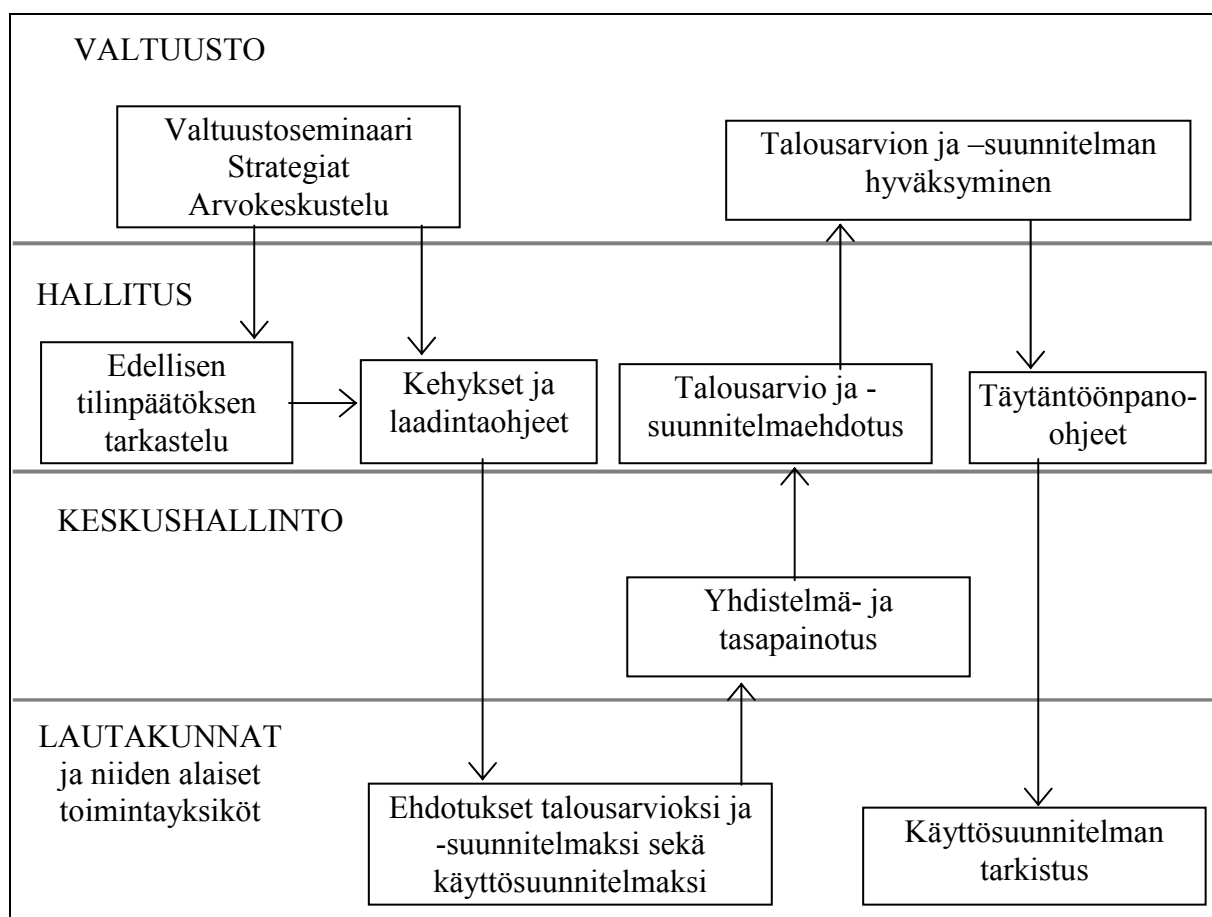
VALTUUSTO

Valtuustoseminaari
Strategiat
Arvokeskustelu

Talousarvion ja –suunnitelman hyväksyminen

HALLITUS

Edellisen tilinpäätöksen tarkastelu

Kehykset ja laadintaohjeet

Talousarvio ja -suunnitelmaehdotus

Täytäntöönpano-ohjeet

KESKUSHALLINTO

Yhdistelmä- ja tasapainotus

LAUTAKUNNAT ja niiden alaiset toimintayksiköt

Ehdotukset talousarvioksi ja -suunnitelmaksi sekä käyttösuunnitelmaksi

Käyttösuunnitelman tarkistus